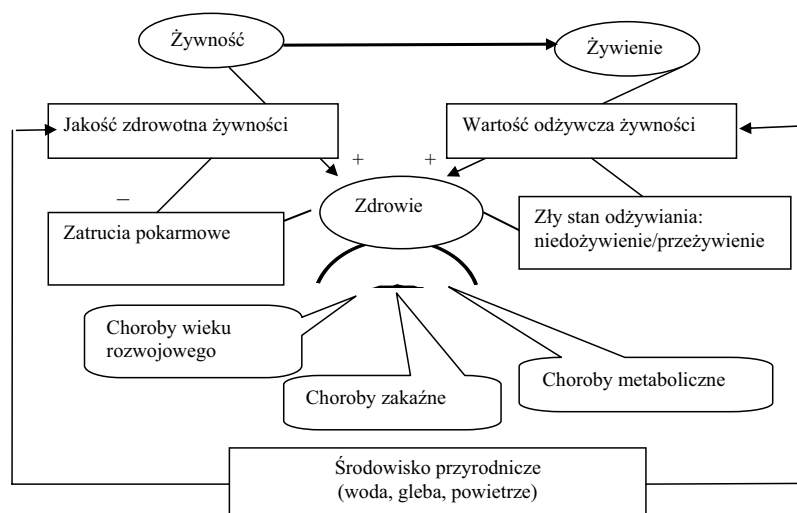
Żywność

Żywienie

Jakość zdrowotna żywności

Wartość odżywcza żywności

+

+

–

Zdrowie

Zatrucia pokarmowe

Zły stan odżywiania: niedożywienie/przeżywienie

Choroby wieku rozwojowego

Choroby zakaźne

Choroby metaboliczne

Środowisko przyrodnicze (woda, gleba, powietrze)